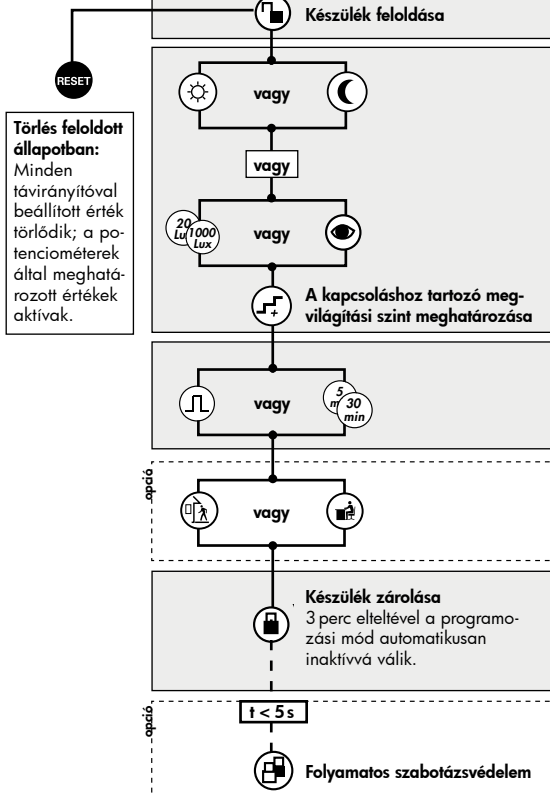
Készülék feloldása

RESET

Törlés feloldott állapotban:
Minden távirányítóval beállított érték törlődik; a potenciométerek által meghatározott értékek aktívak.

vagy

vagy

20 Lux 1000 Lux

vagy

A kapcsoláshoz tartozó megvilágítási szint meghatározása

vagy

5 min 30 min

opció

vagy

Készülék zárolása
3 perc elteltével a programozási mód automatikusan inaktívvá válik.

opció

t < 5 s

Folyamatos szabotázsvédelem